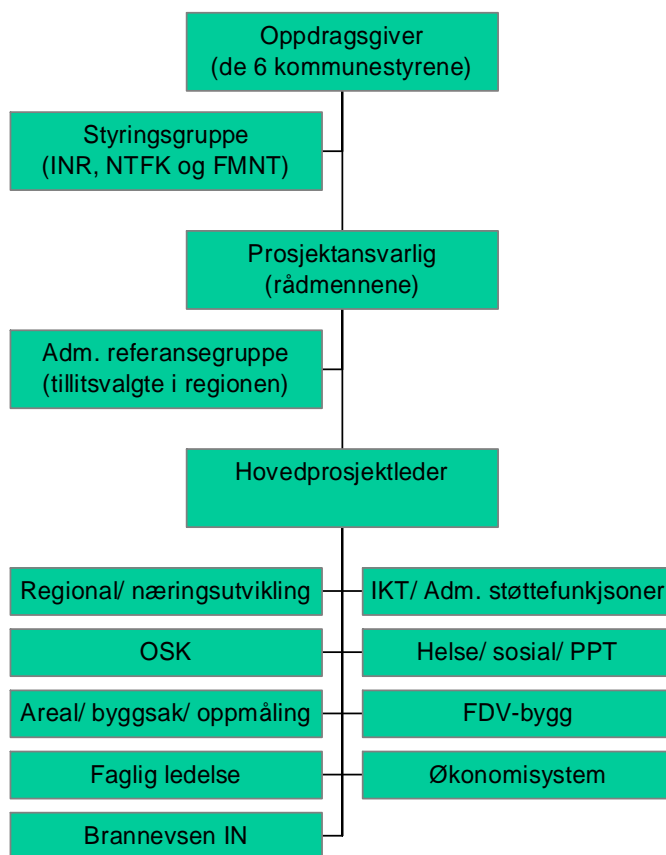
Oppdragsgiver
(de 6 kommunestyrene)

Styringsgruppe
(INR, NTFK og FMNT)

Prosjektansvarlig
(rådmennene)

Adm. referansegruppe
(tillitsvalgte i regionen)

Hovedprosjektleder

Regional/ næringsutvikling

IKT/ Adm. støttefunkjsoner

OSK

Helse/ sosial/ PPT

Areal/ byggsak/ oppmåling

FDV-bygg

Faglig ledelse

Økonomisystem

Brannevsen IN